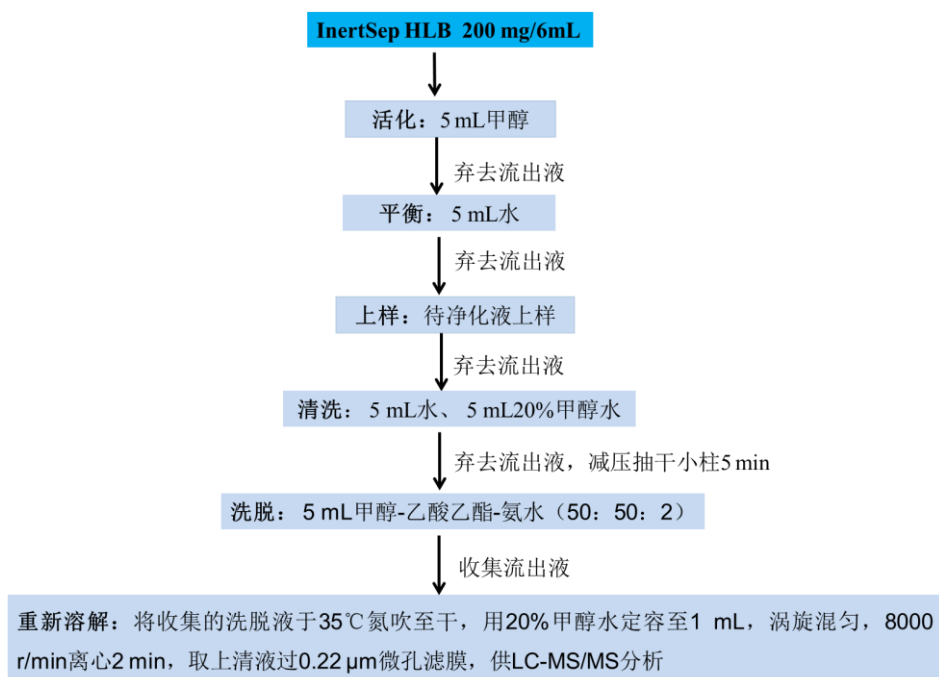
InertSep HLB 200 mg/6mL

活化：5 mL甲醇

弃去流出液

平衡：5 mL水

弃去流出液

上样：待净化液上样

弃去流出液

清洗：5 mL水、5 mL20%甲醇水

弃去流出液，减压抽干小柱5 min

洗脱：5 mL甲醇-乙酸乙酯-氨水（50：50：2）

收集流出液

重新溶解：将收集的洗脱液于35℃氮吹至干，用20%甲醇水定容至1 mL，涡旋混匀，8000 r/min离心2 min，取上清液过0.22 μm微孔滤膜，供LC-MS/MS分析